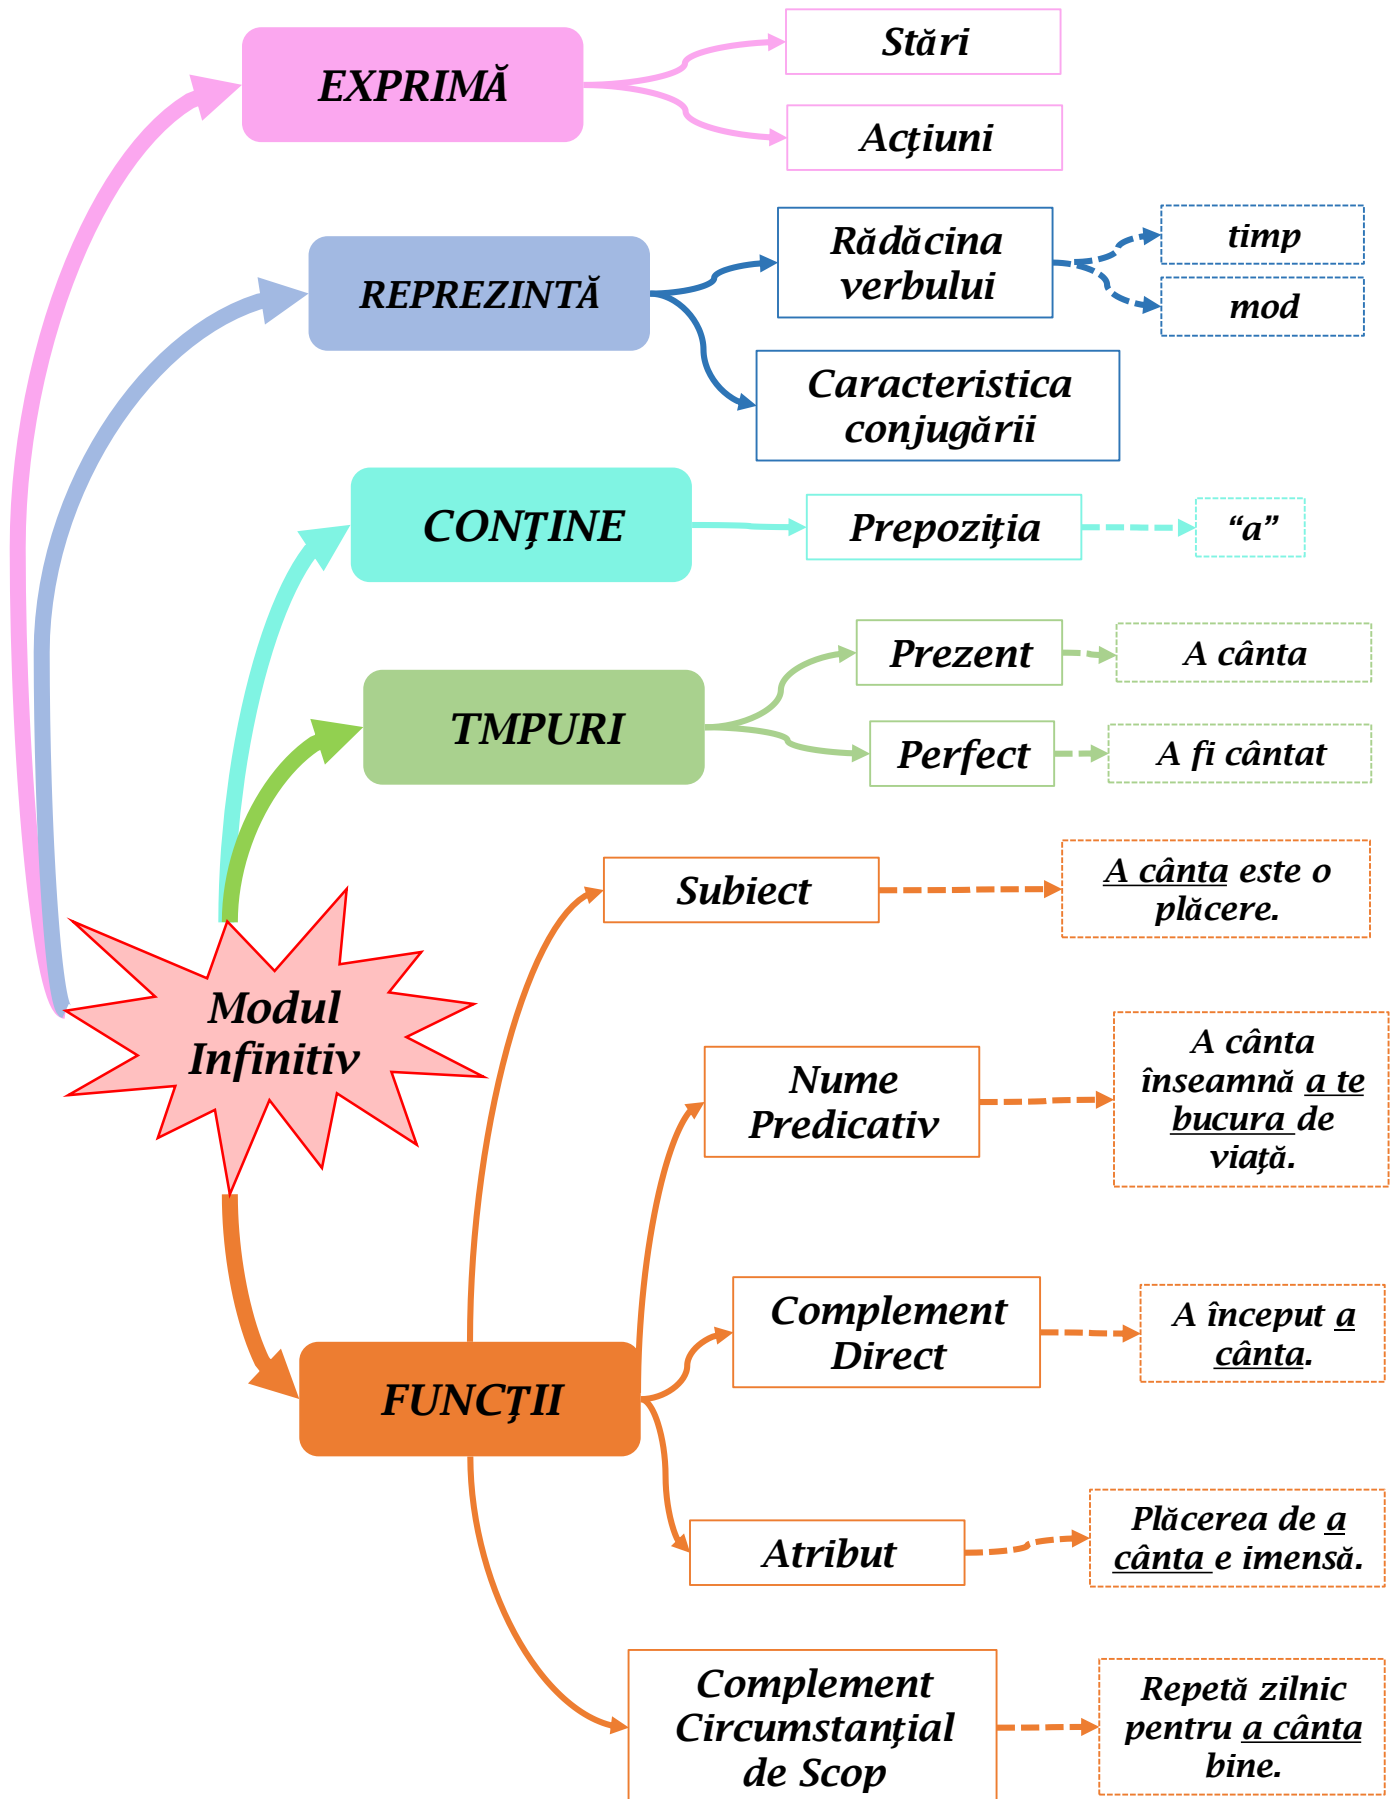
EXPRIMĂ

Stări

Acţiuni

REPREZINTĂ

Rădăcina verbului

timp

mod

Caracteristica conjugării

CONŢINE

Prepoziţia

"a"

TMPURI

Prezent

A cânta

Perfect

A fi cântat

Modul Infinitiv

Subiect

A cânta este o plăcere.

Nume Predicativ

A cânta înseamnă a te bucura de viaţă.

FUNCŢII

Complement Direct

A început a cânta.

Atribut

Plăcerea de a cânta e imensă.

Complement Circumstanţial de Scop

Repetă zilnic pentru a cânta bine.